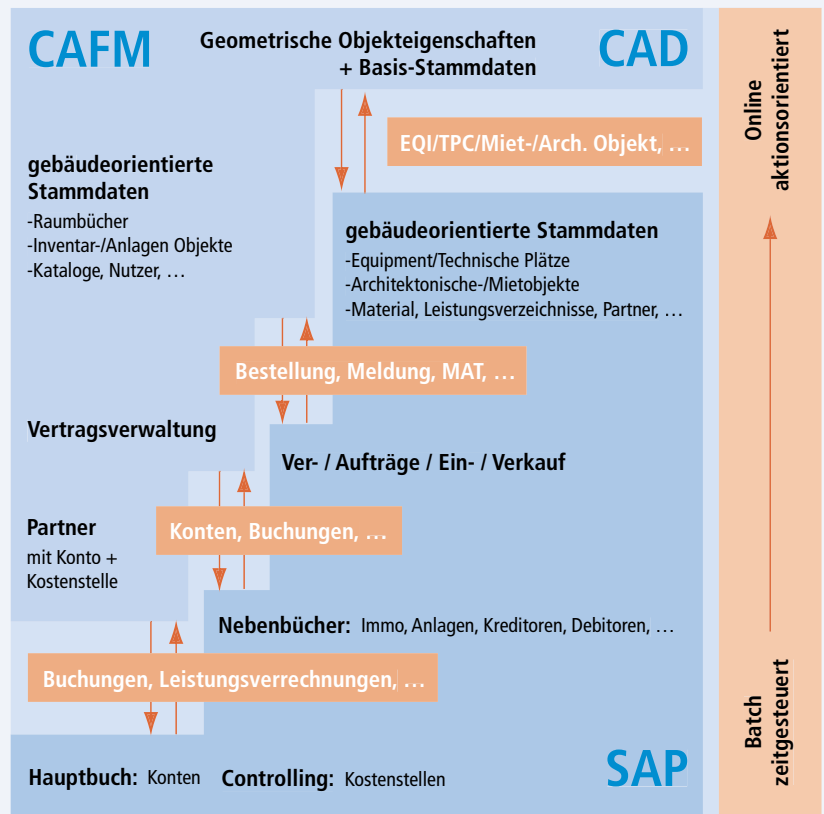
CAFM

Geometrische Objekteigenschaften
+ Basis-Stammdaten

CAD

EQI/TPC/Miet-/Arch. Objekt, …

gebäudeorientierte Stammdaten
-Raumbücher
-Inventar-/Anlagen Objekte
-Kataloge, Nutzer, …

gebäudeorientierte Stammdaten
-Equipment/Technische Plätze
-Architektonische-/Mietobjekte
-Material, Leistungsverzeichnisse, Partner, …

Bestellung, Meldung, MAT, …

Vertragsverwaltung

Ver- / Aufträge / Ein- / Verkauf

Partner
mit Konto +
Kostenstelle

Konten, Buchungen, …

Nebenbücher: Immo, Anlagen, Kreditoren, Debitoren, …

Buchungen, Leistungsverrechnungen, …

SAP

Hauptbuch: Konten Controlling: Kostenstellen

Online
aktionsorientiert

Batch
zeitgesteuert